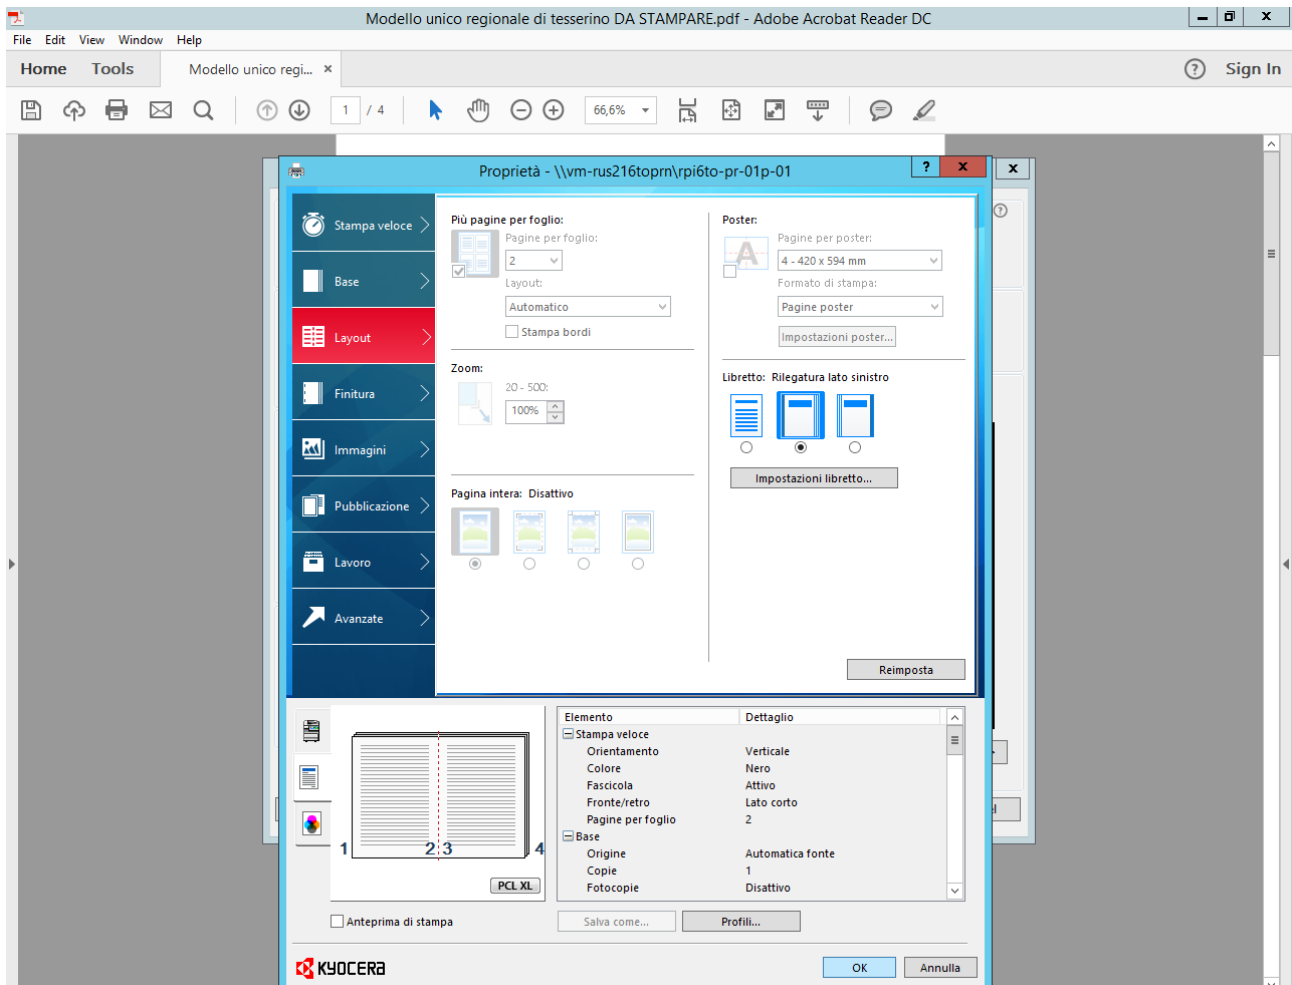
Modello unico regionale di tesserino DA STAMPARE.pdf - Adobe Acrobat Reader DC

File Edit View Window Help

Home Tools Modello unico regi... ×

Sign In

1 / 4 66,6%

Proprietà - \\vm-rus216toprn\rpi6to-pr-01p-01

? ×

×

Stampa veloce
Base
Layout
Finitura
Immagini
Pubblicazione
Lavoro
Avanzate

Più pagine per foglio:
Pagine per foglio:
2
Layout:
Automatico
Stampa bordi

Zoom:
20 - 500:
100%

Pagina intera: Disattivo

Poster:
Pagine per poster:
4 - 420 x 594 mm
Formato di stampa:
Pagine poster
Impostazioni poster...

Libretto: Rilegatura lato sinistro

Impostazioni libretto...

Reimposta

1 2 3 4
PCL XL

| Elemento | Dettaglio |
|---|---|
| Stampa veloce | |
| Orientamento | Verticale |
| Colore | Nero |
| Fascicola | Attivo |
| Fronte/retro | Lato corto |
| Pagine per foglio | 2 |
| Base | |
| Origine | Automatica fonte |
| Copie | 1 |
| Fotocopie | Disattivo |

Anteprima di stampa

Salva come... Profili...

KYOCERA

OK Annulla